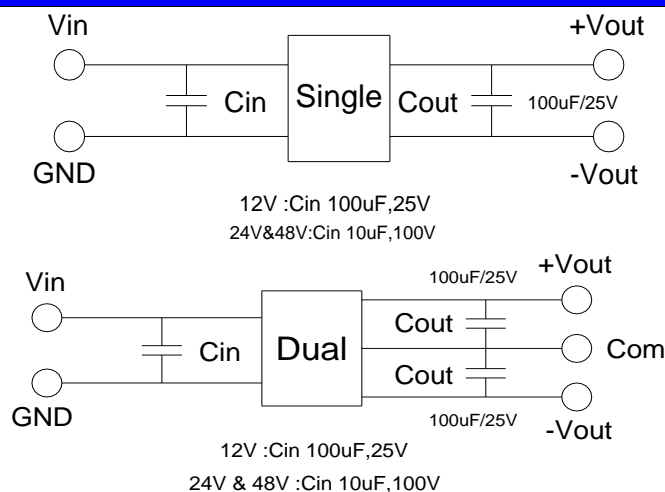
Vin

GND

Cin

Single

Cout

100uF/25V

+Vout

-Vout

12V :Cin 100uF,25V
24V&48V:Cin 10uF,100V

Vin

GND

Cin

Dual

100uF/25V

+Vout

Cout

Com

Cout

100uF/25V

-Vout

12V :Cin 100uF,25V
24V & 48V :Cin 10uF,100V